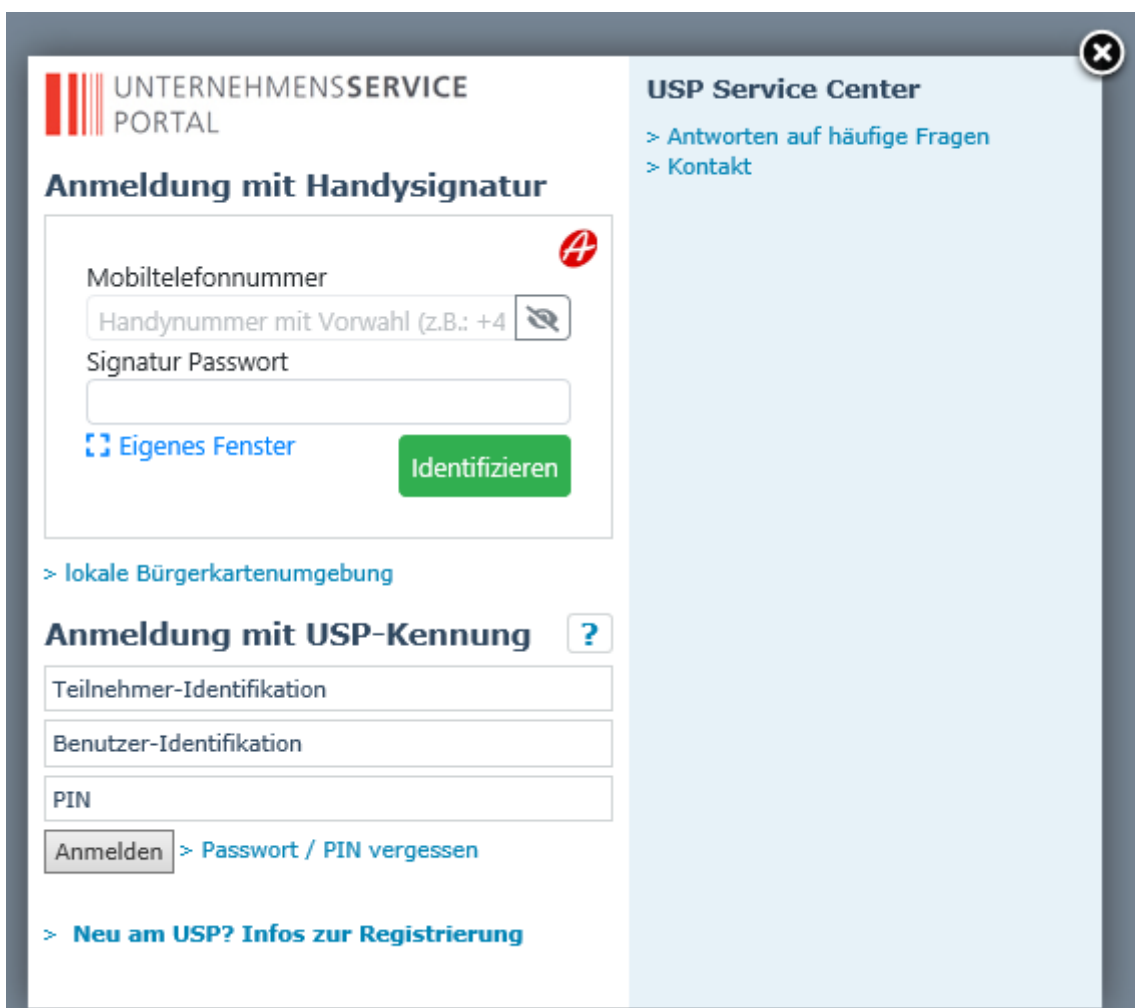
UNTERNEHMENSSERVICE PORTAL

Anmeldung mit Handysignatur

Mobiltelefonnummer

Handynummer mit Vorwahl (z.B.: +4

Signatur Passwort

Eigenes Fenster

Identifizieren

> lokale Bürgerkartenumgebung

Anmeldung mit USP-Kennung

?

Teilnehmer-Identifikation

Benutzer-Identifikation

PIN

Anmelden

> Passwort / PIN vergessen

> Neu am USP? Infos zur Registrierung

USP Service Center

> Antworten auf häufige Fragen

> Kontakt